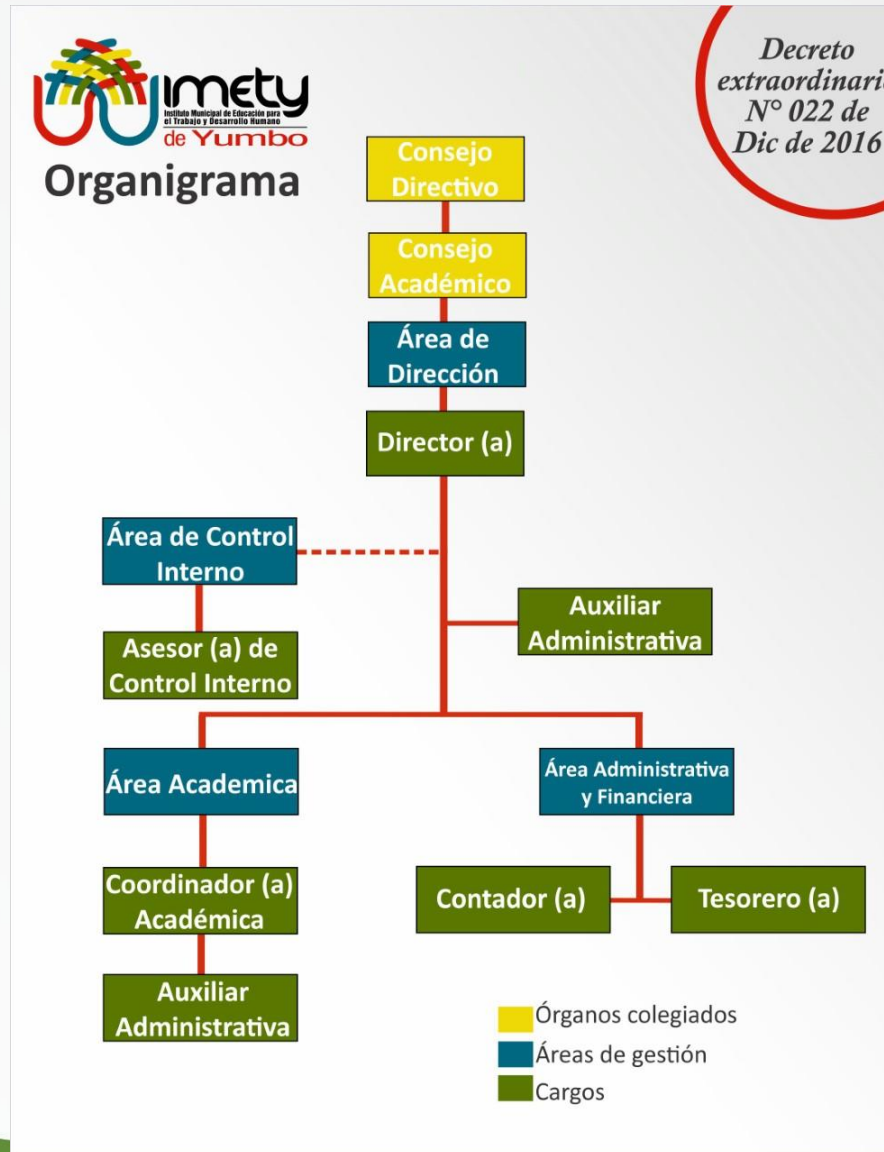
imety
Instituto Municipal de Educación para el Trabajo y Desarrollo Humano
de Yumbo

Organigrama

Decreto extraordinari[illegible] N° 022 de Dic de 2016

Consejo Directivo

Consejo Académico

Área de Dirección

Director (a)

Área de Control Interno

Asesor (a) de Control Interno

Auxiliar Administrativa

Área Academica

Coordinador (a) Académica

Auxiliar Administrativa

Área Administrativa y Financiera

Contador (a)

Tesorero (a)

Órganos colegiados
Áreas de gestión
Cargos